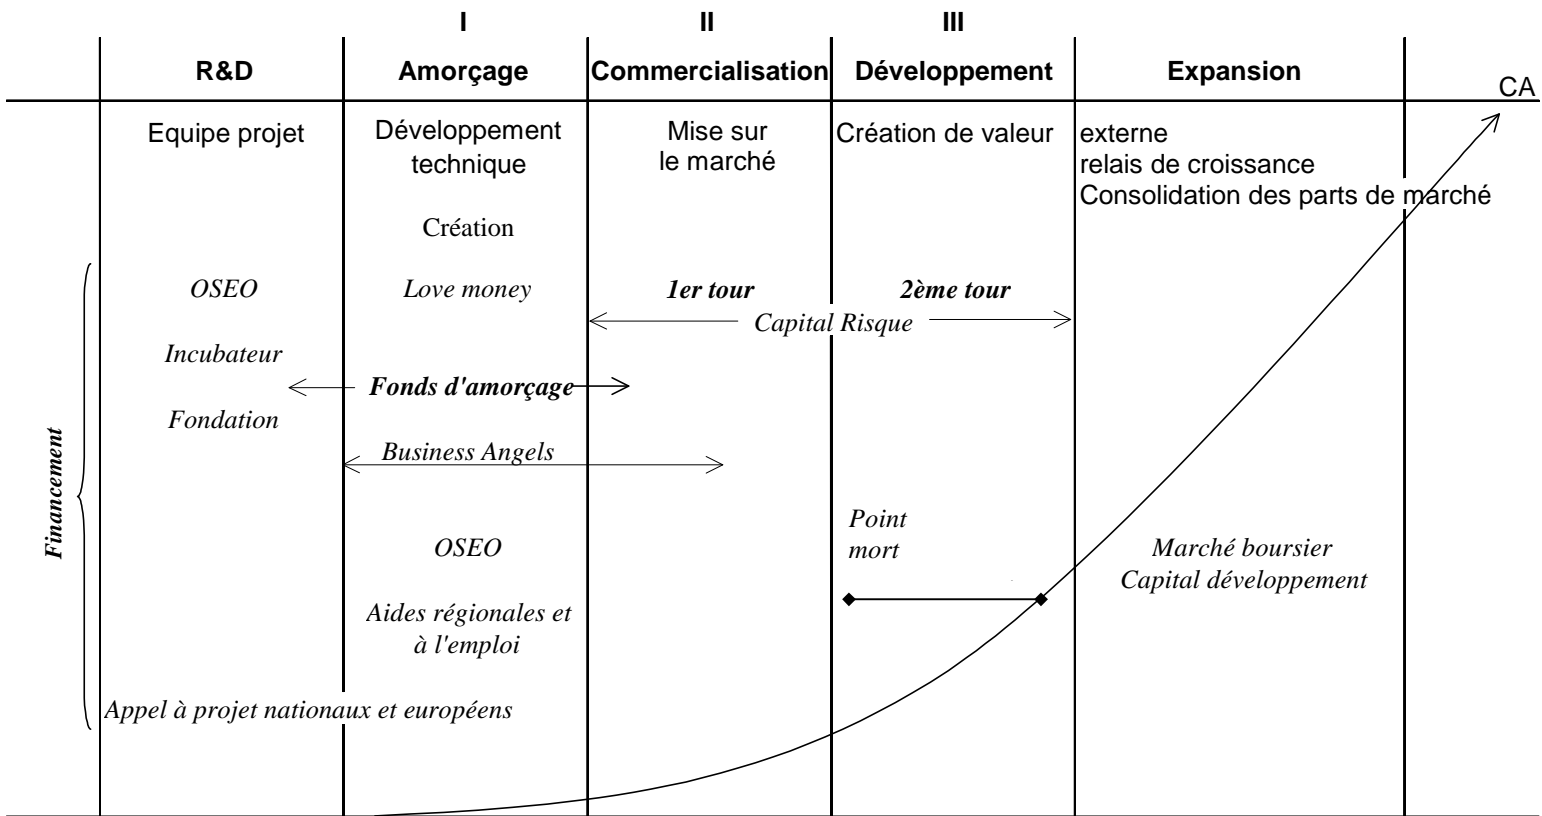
| | I | II | III | | |
|---|---|---|---|---|---|
| R&D | Amorçage | Commercialisation | Développement | Expansion | CA |
| Equipe projet | Développement technique | Mise sur le marché | Création de valeur | externe relais de croissance Consolidation des parts de marché | |

Création

OSEO

Love money

1er tour

2ème tour

Capital Risque

Incubateur

Fonds d'amorçage

Fondation

Business Angels

Financement

Point mort

OSEO

Marché boursier
Capital développement

Aides régionales et à l'emploi

Appel à projet nationaux et européens